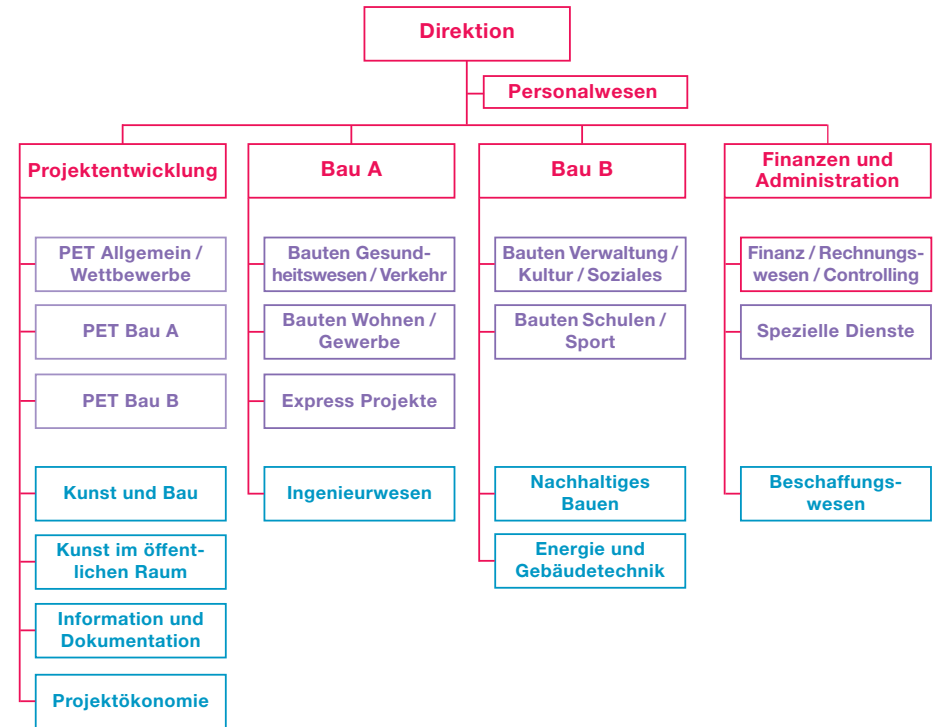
Direktion

Personalwesen

Projektentwicklung

PET Allgemein / Wettbewerbe

PET Bau A

PET Bau B

Kunst und Bau

Kunst im öffentlichen Raum

Information und Dokumentation

Projektökonomie

Bau A

Bauten Gesundheitswesen / Verkehr

Bauten Wohnen / Gewerbe

Express Projekte

Ingenieurwesen

Bau B

Bauten Verwaltung / Kultur / Soziales

Bauten Schulen / Sport

Nachhaltiges Bauen

Energie und Gebäudetechnik

Finanzen und Administration

Finanz / Rechnungswesen / Controlling

Spezielle Dienste

Beschaffungswesen